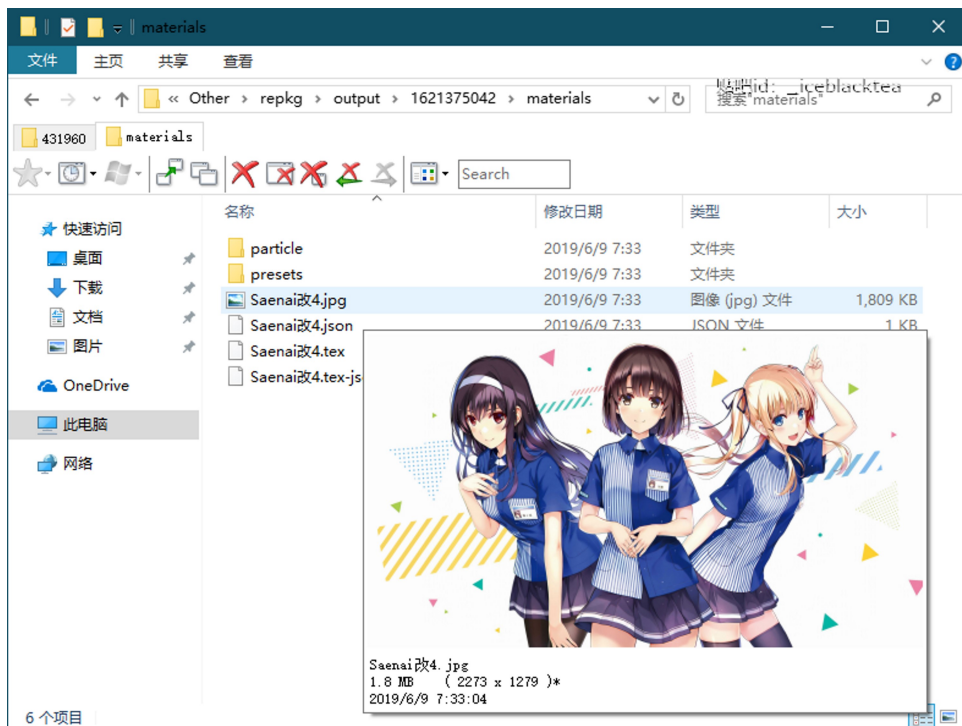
materials

文件 主页 共享 查看

« Other › repkg › output › 1621375042 › materials

贴吧id: _iceblacktea

搜索"materials"

431960 materials

Search

快速访问
桌面
下载
文档
图片
OneDrive
此电脑
网络

| 名称 | 修改日期 | 类型 | 大小 |
|---|---|---|---|
| particle | 2019/6/9 7:33 | 文件夹 | |
| presets | 2019/6/9 7:33 | 文件夹 | |
| Saenai改4.jpg | 2019/6/9 7:33 | 图像 (jpg) 文件 | 1,809 KB |
| Saenai改4.json | 2019/6/9 7:33 | JSON 文件 | 1 KB |
| Saenai改4.tex | | | |
| Saenai改4.tex-js | | | |

Saenai改4.jpg
1.8 MB ( 2273 x 1279 )*
2019/6/9 7:33:04

6 个项目